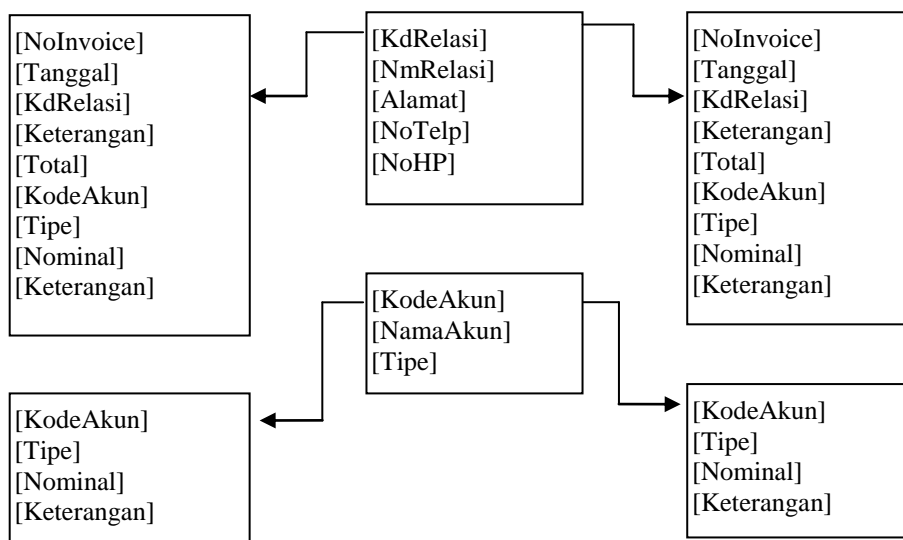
[NoInvoice]
[Tanggal]
[KdRelasi]
[Keterangan]
[Total]
[KodeAkun]
[Tipe]
[Nominal]
[Keterangan]

[KdRelasi]
[NmRelasi]
[Alamat]
[NoTelp]
[NoHP]

[NoInvoice]
[Tanggal]
[KdRelasi]
[Keterangan]
[Total]
[KodeAkun]
[Tipe]
[Nominal]
[Keterangan]

[KodeAkun]
[NamaAkun]
[Tipe]

[KodeAkun]
[Tipe]
[Nominal]
[Keterangan]

[KodeAkun]
[Tipe]
[Nominal]
[Keterangan]